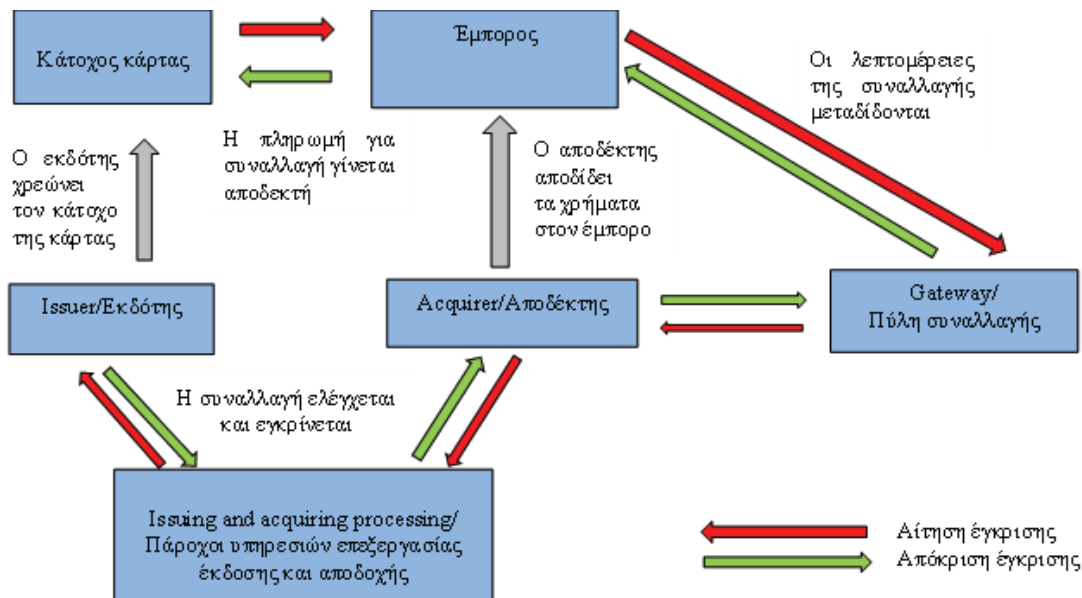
Κάτοχος κάρτας

Έμπορος

Οι λεπτομέρειες της συναλλαγής μεταδίδονται

Ο εκδότης χρεώνει τον κάτοχο της κάρτας

Η πληρωμή για συναλλαγή γίνεται αποδεκτή

Ο αποδέκτης αποδίδει τα χρήματα στον έμπορο

Issuer/Εκδότης

Acquirer/Αποδέκτης

Gateway/ Πύλη συναλλαγής

Η συναλλαγή ελέγχεται και εγκρίνεται

Issuing and acquiring processing/ Πάροχοι υπηρεσιών επεξεργασίας έκδοσης και αποδοχής

Αίτηση έγκρισης
Απόκριση έγκρισης